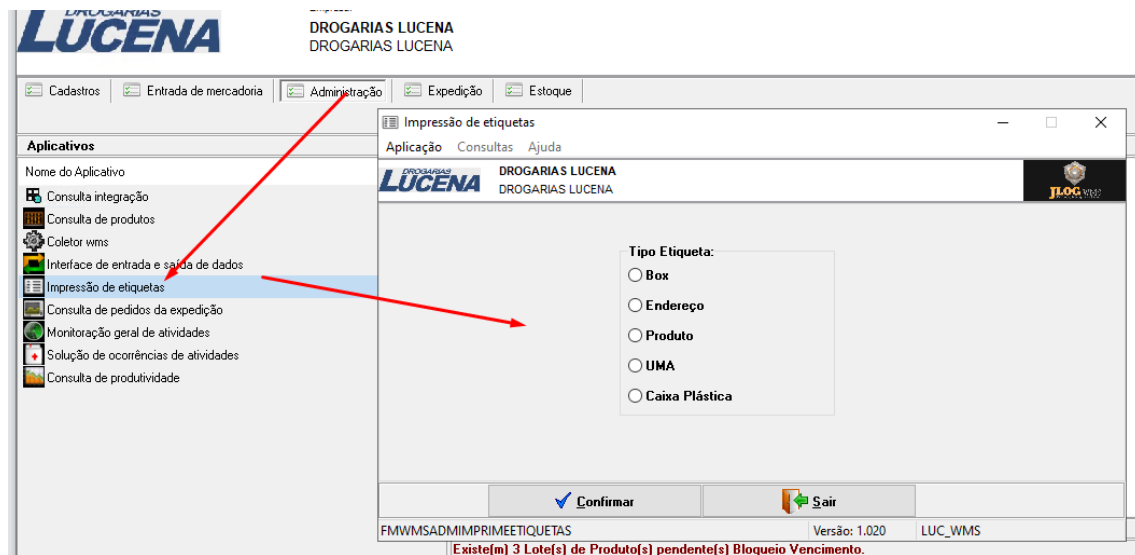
DROGARIAS LUCENA

Empresa:
DROGARIAS LUCENA
DROGARIAS LUCENA

Cadastros | Entrada de mercadoria | Administração | Expedição | Estoque

Aplicativos
Nome do Aplicativo
Consulta integração
Consulta de produtos
Coletor wms
Interface de entrada e saída de dados
Impressão de etiquetas
Consulta de pedidos da expedição
Monitoração geral de atividades
Solução de ocorrências de atividades
Consulta de produtividade

Impressão de etiquetas
Aplicação Consultas Ajuda
DROGARIAS LUCENA
DROGARIAS LUCENA
DROGARIAS LUCENA
JLOG WMS

Tipo Etiqueta:
Box
Endereço
Produto
UMA
Caixa Plástica

Confirmar
Sair

FMWMSADMIMPRIMEETIQUETAS | Versão: 1.020 | LUC_WMS

Existe[m] 3 Lote[s] de Produto[s] pendente[s] Bloqueio Vencimento.